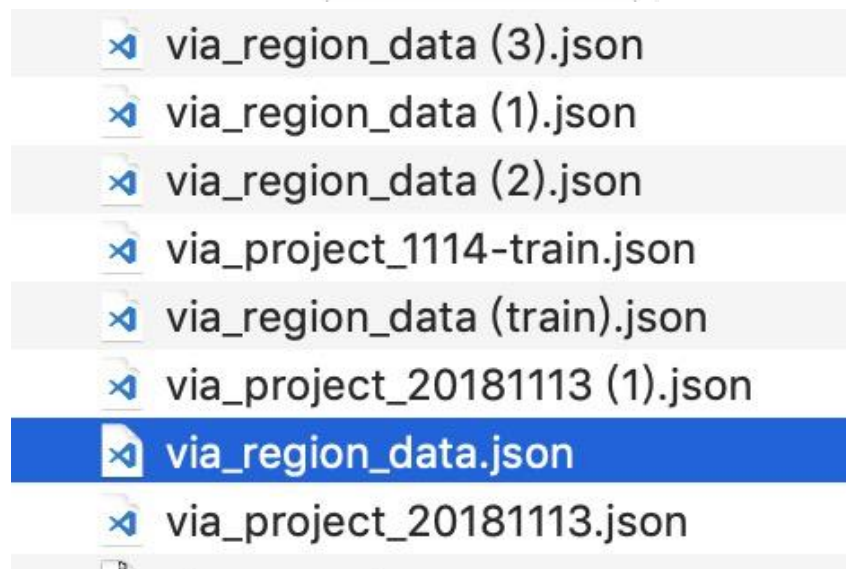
via_region_data (3).json
via_region_data (1).json
via_region_data (2).json
via_project_1114-train.json
via_region_data (train).json
via_project_20181113 (1).json
via_region_data.json
via_project_20181113.json